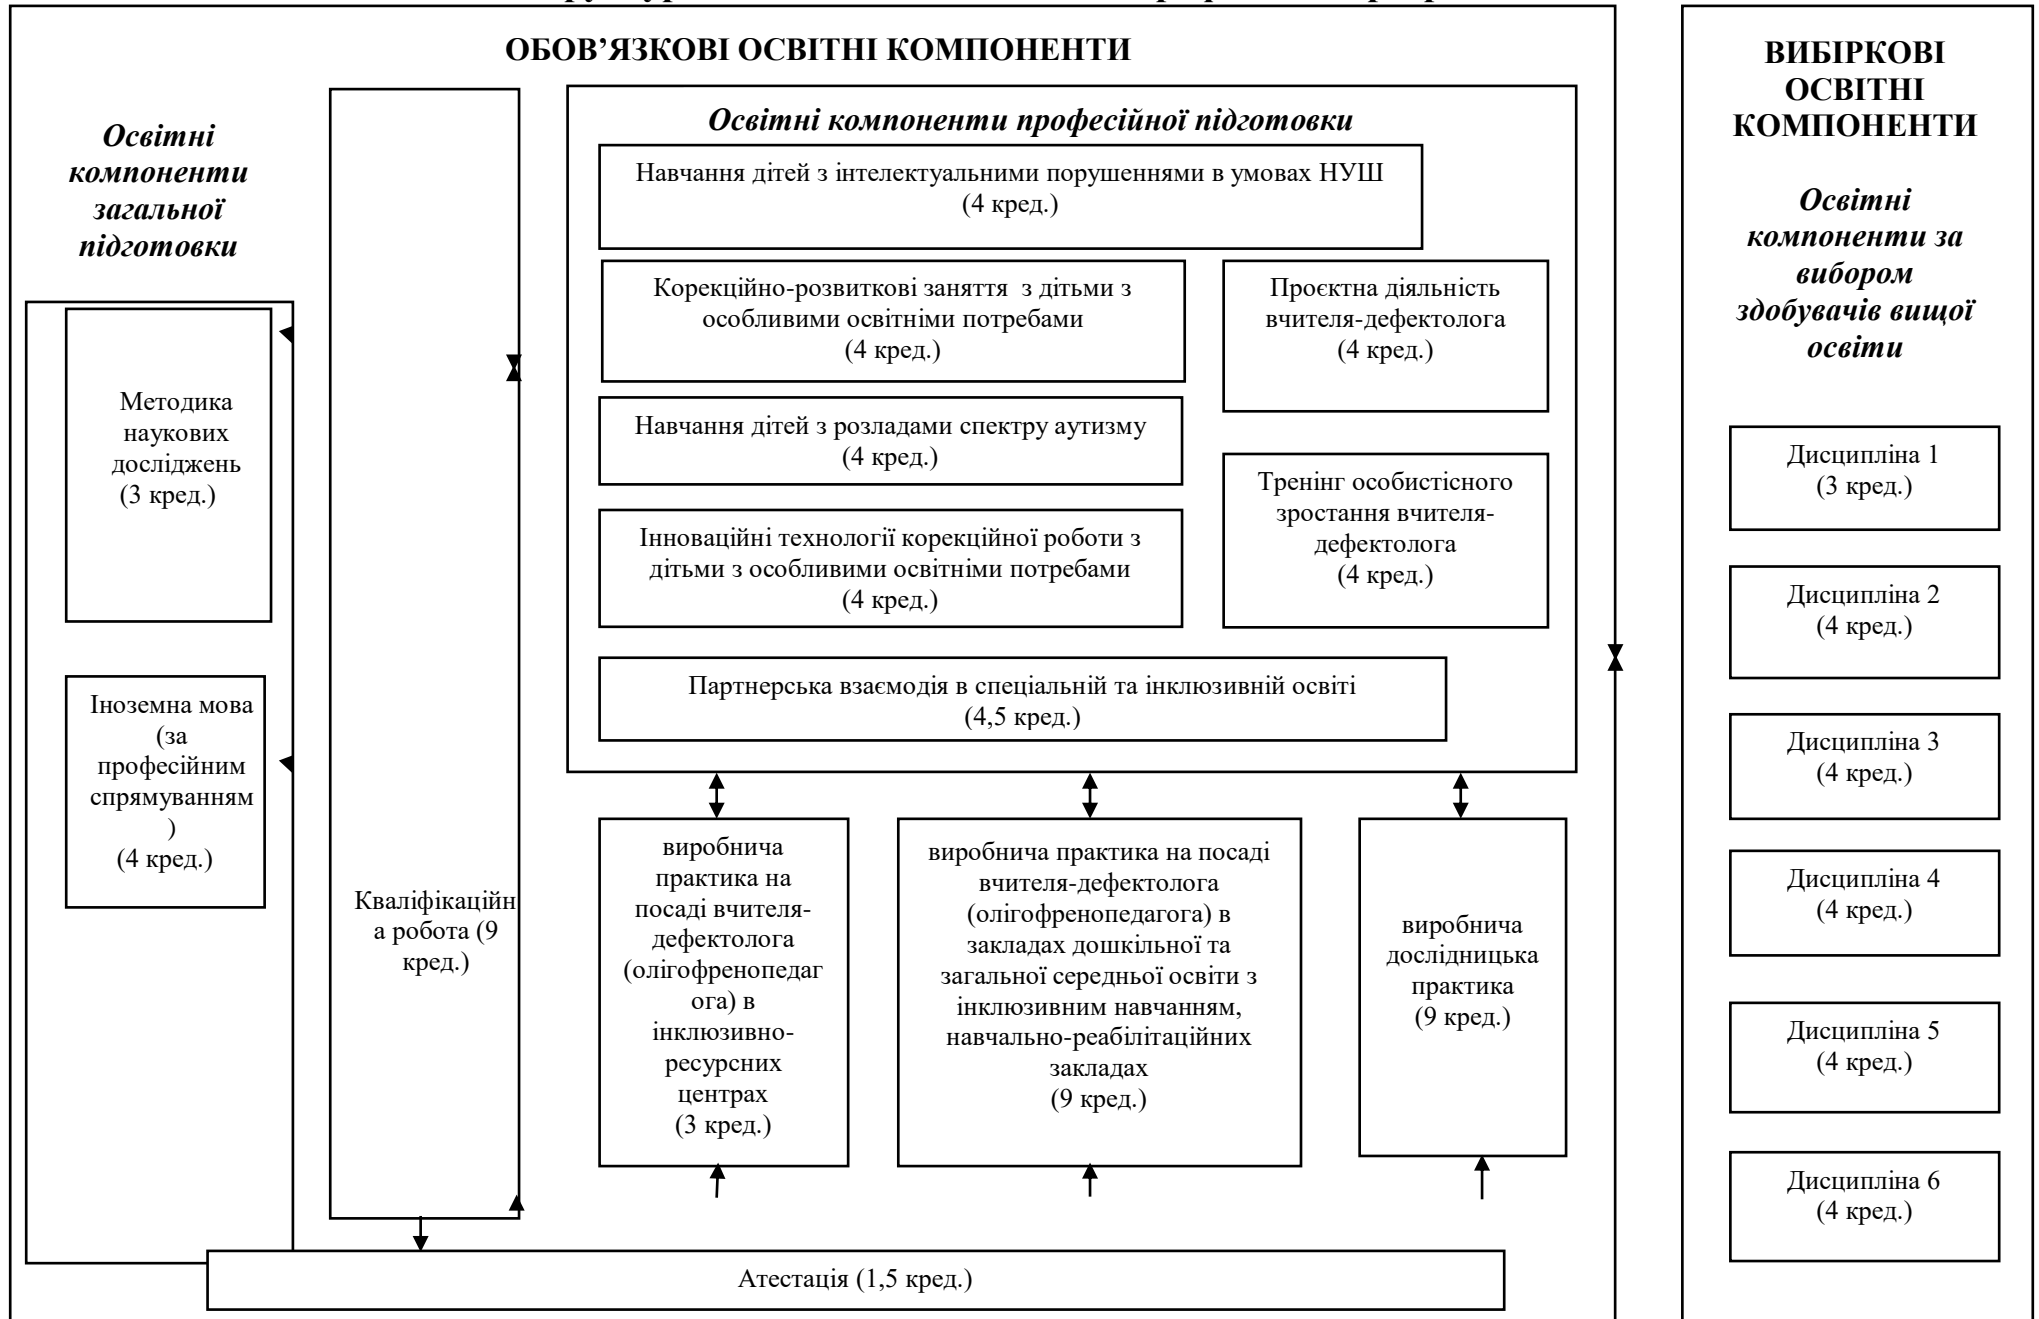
ОБОВ'ЯЗКОВІ ОСВІТНІ КОМПОНЕНТИ

Освітні компоненти загальної підготовки

Методика наукових досліджень (3 кред.)

Іноземна мова (за професійним спрямуванням ) (4 кред.)

Кваліфікаційна робота (9 кред.)

Освітні компоненти професійної підготовки

Навчання дітей з інтелектуальними порушеннями в умовах НУШ (4 кред.)

Корекційно-розвиткові заняття з дітьми з особливими освітніми потребами (4 кред.)

Проєктна діяльність вчителя-дефектолога (4 кред.)

Навчання дітей з розладами спектру аутизму (4 кред.)

Тренінг особистісного зростання вчителя-дефектолога (4 кред.)

Інноваційні технології корекційної роботи з дітьми з особливими освітніми потребами (4 кред.)

Партнерська взаємодія в спеціальній та інклюзивній освіті (4,5 кред.)

виробнича практика на посаді вчителя-дефектолога (олігофренопедагога) в інклюзивно-ресурсних центрах (3 кред.)

виробнича практика на посаді вчителя-дефектолога (олігофренопедагога) в закладах дошкільної та загальної середньої освіти з інклюзивним навчанням, навчально-реабілітаційних закладах (9 кред.)

виробнича дослідницька практика (9 кред.)

Атестація (1,5 кред.)

ВИБІРКОВІ ОСВІТНІ КОМПОНЕНТИ

Освітні компоненти за вибором здобувачів вищої освіти

Дисципліна 1 (3 кред.)

Дисципліна 2 (4 кред.)

Дисципліна 3 (4 кред.)

Дисципліна 4 (4 кред.)

Дисципліна 5 (4 кред.)

Дисципліна 6 (4 кред.)